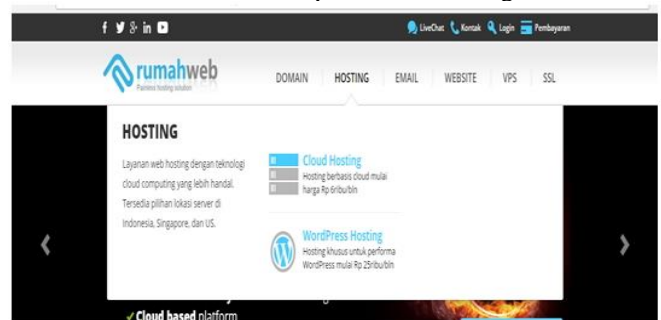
LiveChat Kontak Login Pembayaran

rumahweb
Pioneer hosting solution

DOMAIN HOSTING EMAIL WEBSITE VPS SSL

HOSTING

Layanan web hosting dengan teknologi cloud computing yang lebih handal. Tersedia pilihan lokasi server di Indonesia, Singapore, dan US.

Cloud Hosting
Hosting berbasis cloud mulai harga Rp 6ribu/bln

WordPress Hosting
Hosting khusus untuk performa WordPress mulai Rp 25ribu/bln

✓Cloud based platform